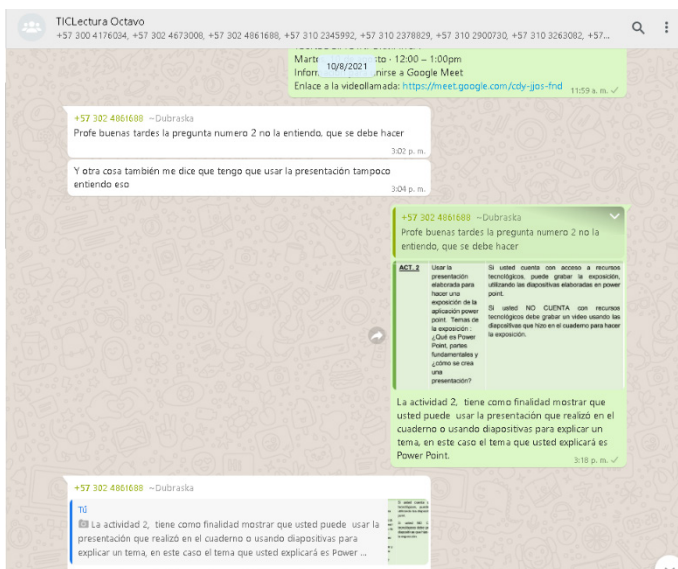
TICLectura Octavo
+57 300 4176034, +57 302 4673008, +57 302 4861688, +57 310 2345992, +57 310 2378829, +57 310 2900730, +57 310 3263082, +57...

Marte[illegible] 10/8/2021 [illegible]sto - 12:00 – 1:00pm
Inform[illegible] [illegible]nirse a Google Meet
Enlace a la videollamada: https://meet.google.com/cdy-jjos-fnd
11:59 a. m.

+57 302 4861688 ~Dubraska
Profe buenas tardes la pregunta numero 2 no la entiendo, que se debe hacer
3:02 p. m.

Y otra cosa también me dice que tengo que usar la presentación tampoco entiendo eso
3:04 p. m.

+57 302 4861688 ~Dubraska
Profe buenas tardes la pregunta numero 2 no la entiendo, que se debe hacer

| ACT. 2 | Usar la presentación elaborada para hacer una exposición de la aplicación power point. Temas de la exposición : ¿Qué es Power Point, partes fundamentales y ¿cómo se crea una presentación? | Si usted cuenta con acceso a recursos tecnológicos, puede grabar la exposición, utilizando las diapositivas elaboradas en power point. Si usted NO CUENTA con recursos tecnológicos debe grabar un video usando las diapositivas que hizo en el cuaderno para hacer la exposición. |
|---|---|---|

La actividad 2, tiene como finalidad mostrar que usted puede usar la presentación que realizó en el cuaderno o usando diapositivas para explicar un tema, en este caso el tema que usted explicará es Power Point.
3:18 p. m.

+57 302 4861688 ~Dubraska
Tú
La actividad 2, tiene como finalidad mostrar que usted puede usar la presentación que realizó en el cuaderno o usando diapositivas para explicar un tema, en este caso el tema que usted explicará es Power ...